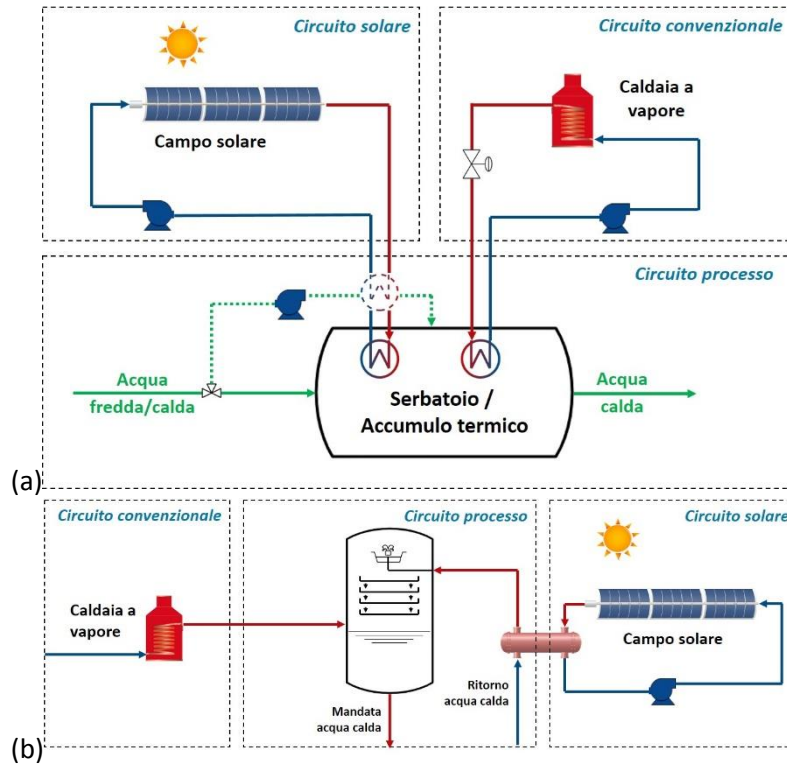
Circuito solare

Circuito convenzionale

Campo solare

Caldaia a vapore

Circuito processo

Acqua fredda/calda

Serbatoio / Accumulo termico

Acqua calda

(a)

Circuito convenzionale

Circuito processo

Circuito solare

Caldaia a vapore

Campo solare

Ritorno acqua calda

Mandata acqua calda

(b)